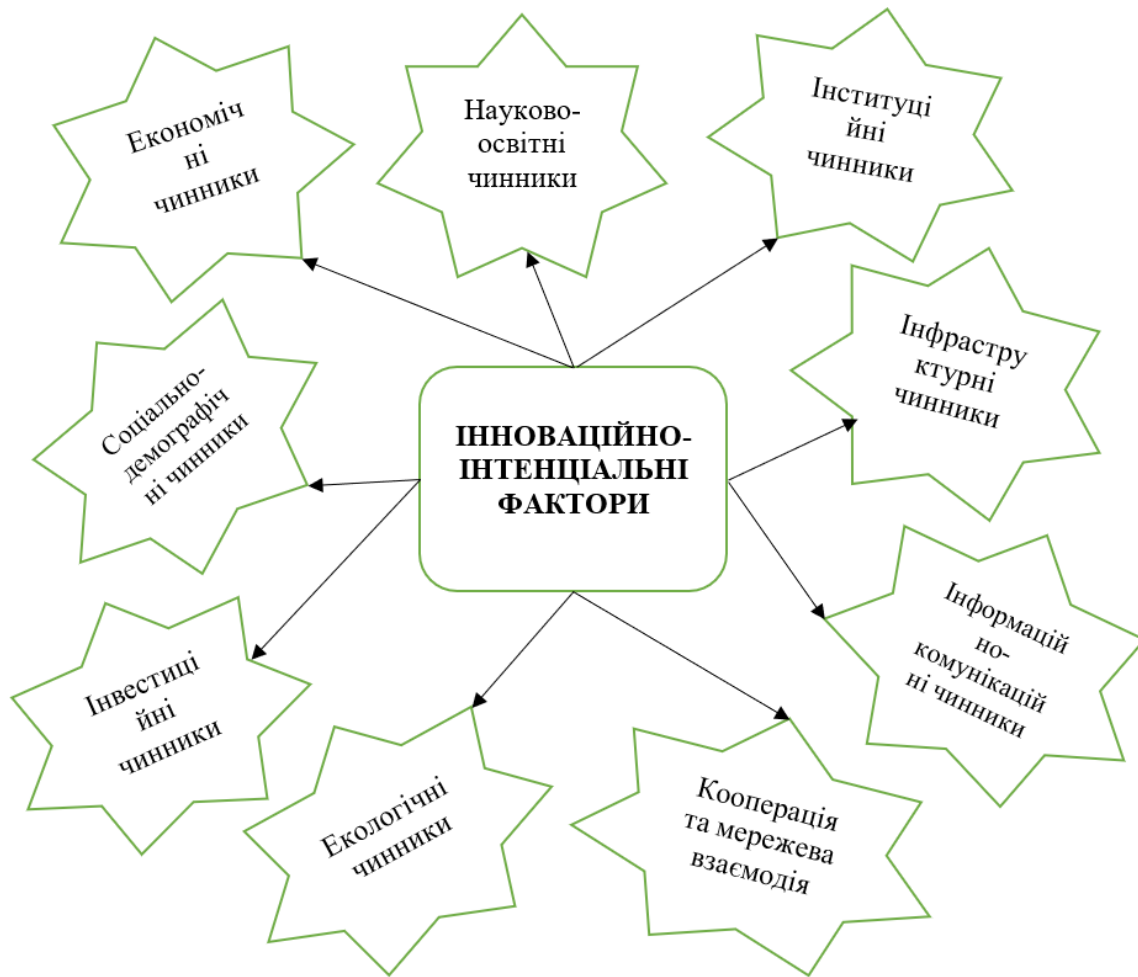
Економіч ні чинники

Науково-освітні чинники

Інституці йні чинники

Соціально-демографіч ні чинники

ІННОВАЦІЙНО-ІНТЕНЦІАЛЬНІ ФАКТОРИ

Інфрастру ктурні чинники

Інформацій но-комунікацій ні чинники

Інвестиці йні чинники

Екологічні чинники

Кооперація та мережева взаємодія